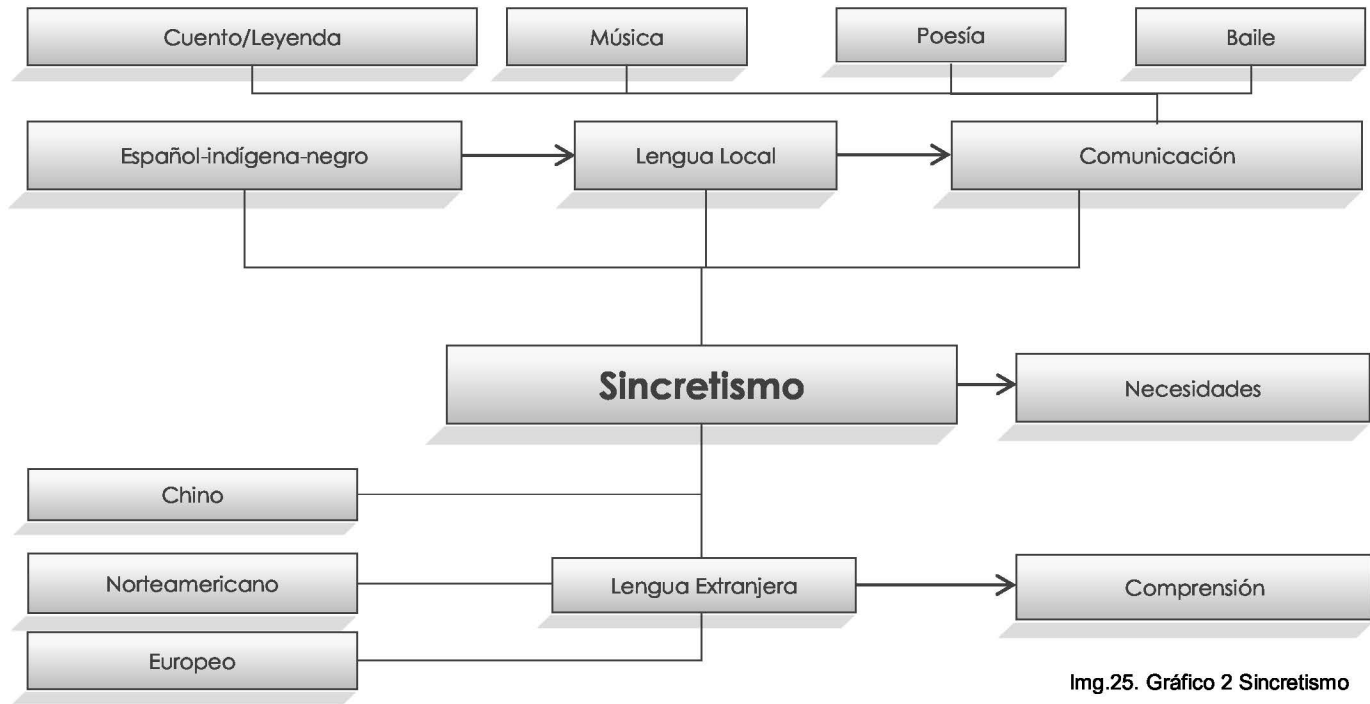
Cuento/Leyenda

Música

Poesía

Baile

Español-indígena-negro

Lengua Local

Comunicación

Sincretismo

Necesidades

Chino

Norteamericano

Lengua Extranjera

Comprensión

Europeo

Img.25. Gráfico 2 Sincretismo